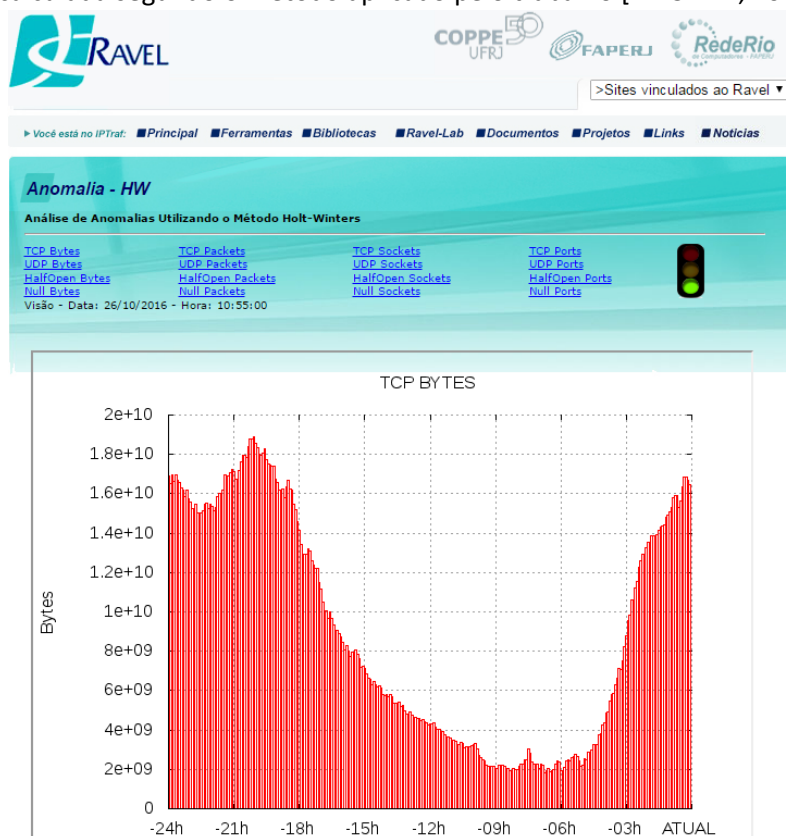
RAVEL

COPPE UFRJ 50

FAPERJ

RedeRio

>Sites vinculados ao Ravel ▾

▸ Você está no IPTraf: Principal Ferramentas Bibliotecas Ravel-Lab Documentos Projetos Links Notícias

Anomalia - HW

Análise de Anomalias Utilizando o Método Holt-Winters

TCP Bytes
UDP Bytes
HalfOpen Bytes
Null Bytes

TCP Packets
UDP Packets
HalfOpen Packets
Null Packets

TCP Sockets
UDP Sockets
HalfOpen Sockets
Null Sockets

TCP Ports
UDP Ports
HalfOpen Ports
Null Ports

Visão - Data: 26/10/2016 - Hora: 10:55:00

TCP BYTES

Bytes

2e+10
1.8e+10
1.6e+10
1.4e+10
1.2e+10
1e+10
8e+09
6e+09
4e+09
2e+09
0

-24h -21h -18h -15h -12h -09h -06h -03h ATUAL